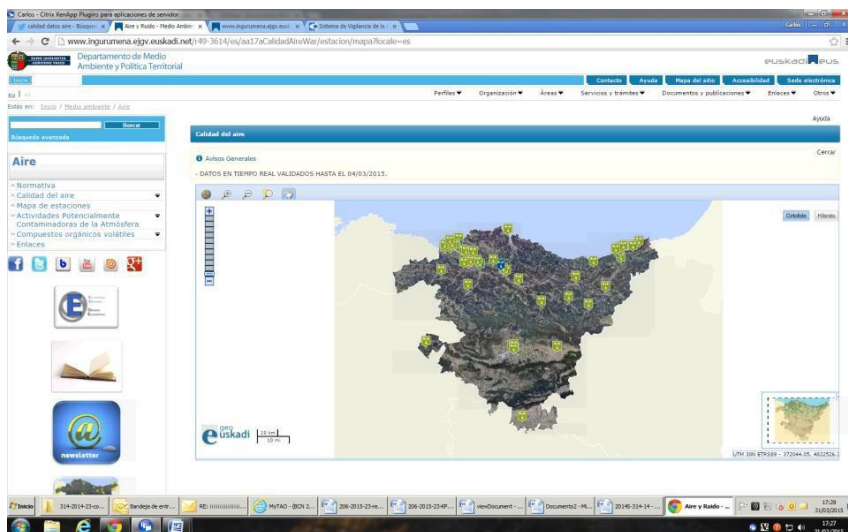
Carlos - Citrix XenApp Plugins para aplicaciones de servidor

calidad datos aire - Búsqueda | Aire y Ruido - Medio Ambie | www.ingurumena.ejgv.euskadi | Sistema de Vigilancia de la

Carlos

www.ingurumena.ejgv.euskadi.net/r49-3614/es/aa17aCalidadAireWar/estacion/mapa?locale=es

Departamento de Medio Ambiente y Política Territorial

euskadi.eus

Inicio

Contacto | Ayuda | Mapa del sitio | Accesibilidad | Sede electrónica

Perfiles | Organización | Áreas | Servicios y trámites | Documentos y publicaciones | Enlaces | Otros

Estás en: Inicio / Medio ambiente / Aire

Buscar

Búsqueda avanzada

Aire

» Normativa
» Calidad del aire
» Mapa de estaciones
» Actividades Potencialmente Contaminadoras de la Atmósfera
» Compuestos orgánicos volátiles
» Enlaces

newsletter

Ayuda

Calidad del aire

Avisos Generales

Cerrar

- DATOS EN TIEMPO REAL VALIDADOS HASTA EL 04/03/2015.

Ortofoto | Híbrido

geo euskadi

UTM 30N ETRS89 - 572044.05, 4822526.1

Inicio | 314-2014-23-co... | Bandeja de entr... | RE: | MyTAO - [BON 2... | 206-2015-23-re... | 206-2015-23-KP... | viewDocument - ... | Documento2 - Mi... | 20145-314-14 - ... | Aire y Ruido - ...

17:29
31/03/2015

17:27
31/03/2015